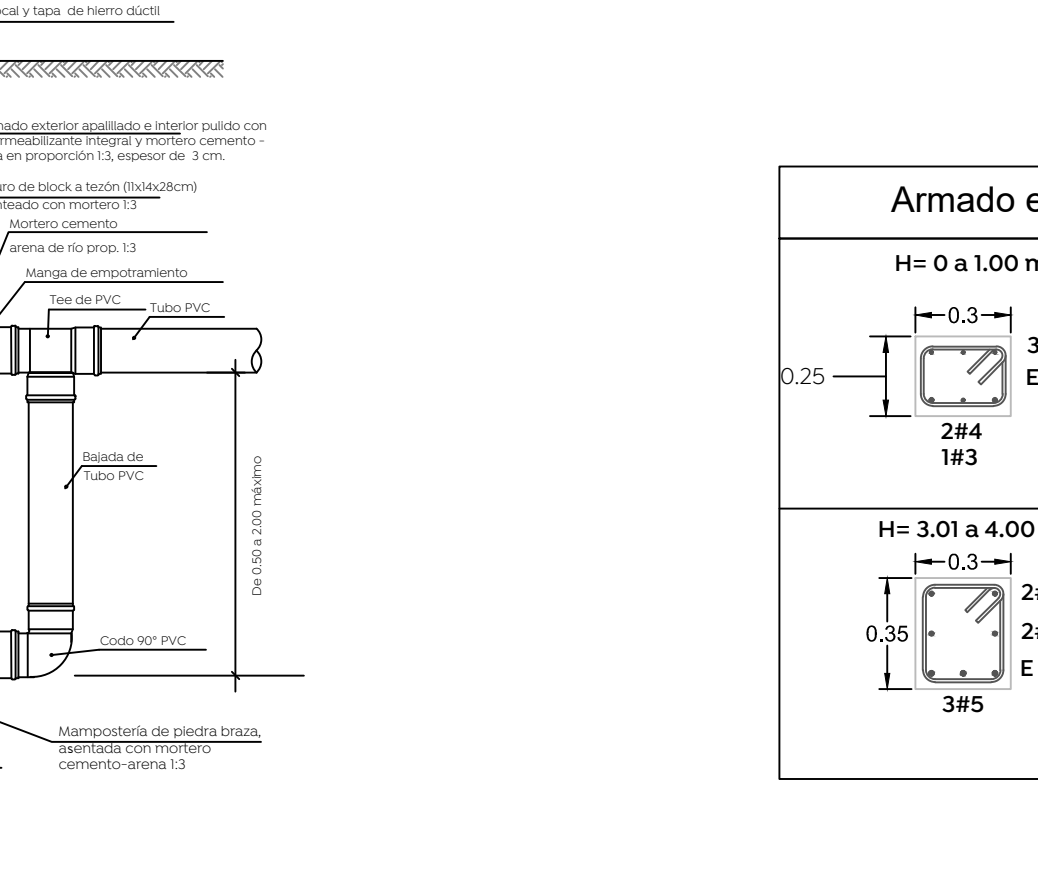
ocal y tapa de hierro dúctil

nado exterior apalillado e interior pulido con rmeabilizante integral y mortero cemento - a en proporción 1:3, espesor de 3 cm.

ro de block a tezón (11x14x28cm) nteado con mortero 1:3

Mortero cemento arena de río prop. 1:3

Manga de empotramiento

Tee de PVC

Tubo PVC

Bajada de Tubo PVC

De 0.50 a 2.00 máximo

Codo 90° PVC

Mampostería de piedra braza, asentada con mortero cemento-arena 1:3

Armado e

H= 0 a 1.00 m

0.3

0.25

3

E

2#4

1#3

H= 3.01 a 4.00

0.3

0.35

2#

2#

E

3#5